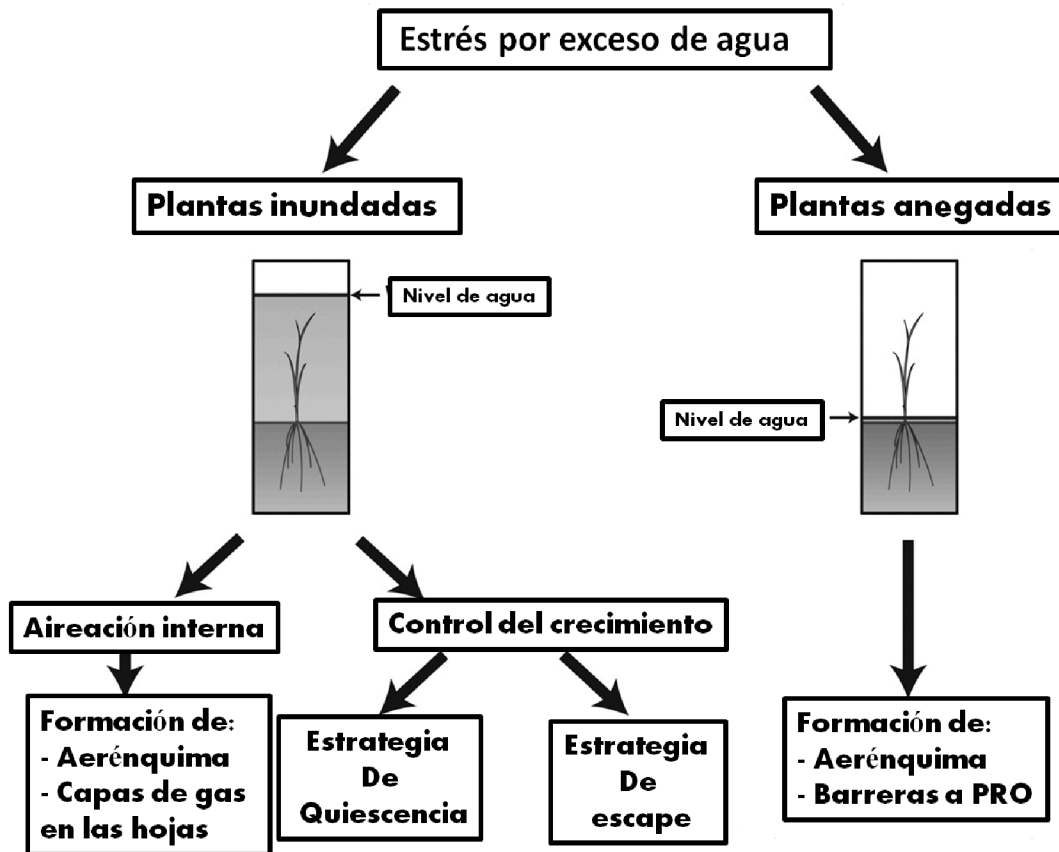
Estrés por exceso de agua

Plantas inundadas

Plantas anegadas

Nivel de agua

Nivel de agua

Aireación interna

Control del crecimiento

Formación de:
- Aerénquima
- Capas de gas en las hojas

Estrategia De Quiescencia

Estrategia De escape

Formación de:
- Aerénquima
- Barreras a PRO